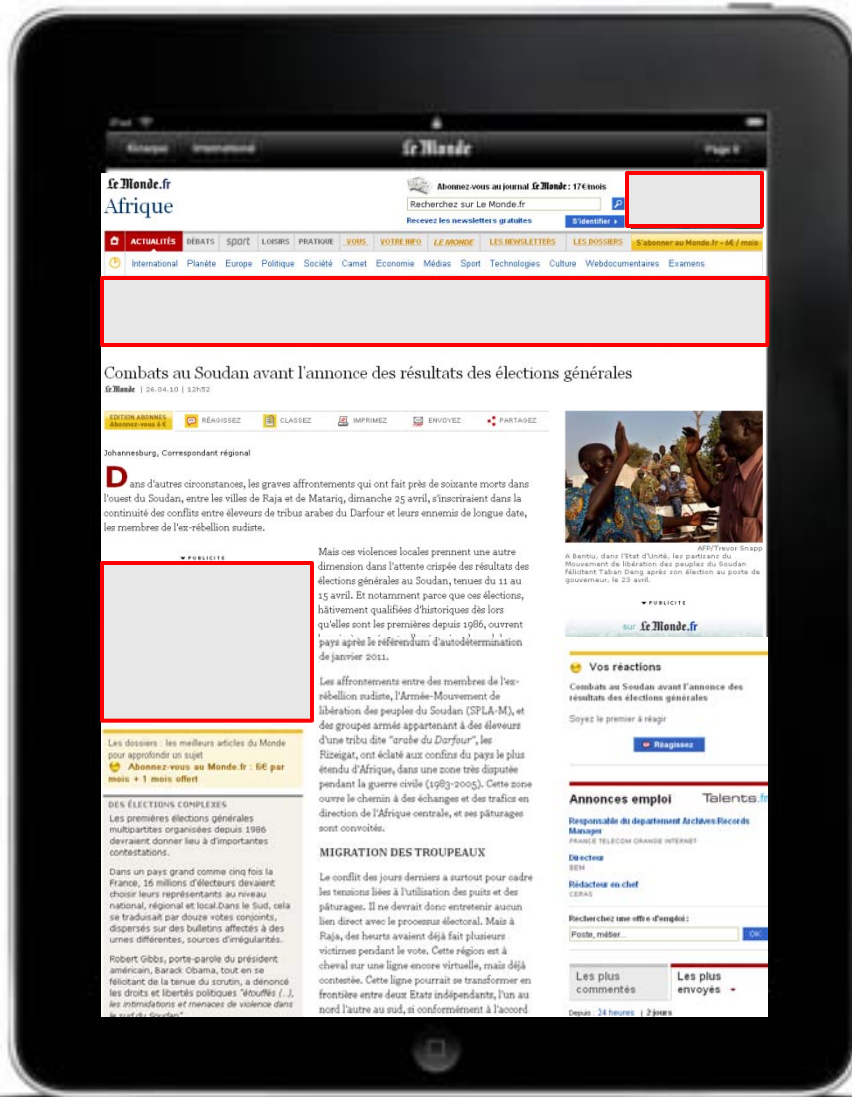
iPad

Rénappe International Le Monde Page 8

Le Monde.fr
Afrique

Abonnez-vous au journal Le Monde : 17€/mois
Recherchez sur Le Monde.fr
Recevez les newsletters gratuites
S'identifier

ACTUALITÉS DÉBATS sport LOISIRS PRATIQUE VOUS VOTRE INFO LE MONDE LES NEWSLETTERS LES DOSSIERS S'abonner au Monde.fr - 6€ / mois

International Planète Europe Politique Société Carnet Economie Médias Sport Technologies Culture Webdocumentaires Examens

Combats au Soudan avant l'annonce des résultats des élections générales

Le Monde | 26.04.10 | 12h52

EDITION ABONNES Abonnez-vous 6 €
RÉAGISSEZ CLASSEZ IMPRIMEZ ENVOYEZ PARTAGEZ

Johannesburg, Correspondant régional

Dans d'autres circonstances, les graves affrontements qui ont fait près de soixante morts dans l'ouest du Soudan, entre les villes de Raja et de Matariq, dimanche 25 avril, s'inscriraient dans la continuité des conflits entre éleveurs de tribus arabes du Darfour et leurs ennemis de longue date, les membres de l'ex-rébellion sudiste.

PUBLICITE

Mais ces violences locales prennent une autre dimension dans l'attente crispée des résultats des élections générales au Soudan, tenues du 11 au 15 avril. Et notamment parce que ces élections, hâtivement qualifiées d'historiques dès lors qu'elles sont les premières depuis 1986, ouvrent pays après le référendum d'autodétermination de janvier 2011.

Les affrontements entre des membres de l'ex-rébellion sudiste, l'Armée-Mouvement de libération des peuples du Soudan (SPLA-M), et des groupes armés appartenant à des éleveurs d'une tribu dite "arabe du Darfour", les Rizeigat, ont éclaté aux confins du pays le plus étendu d'Afrique, dans une zone très disputée pendant la guerre civile (1983-2005). Cette zone ouvre le chemin à des échanges et des trafics en direction de l'Afrique centrale, et ses pâturages sont convoités.

MIGRATION DES TROUPEAUX

Le conflit des jours derniers a surtout pour cadre les tensions liées à l'utilisation des puits et des pâturages. Il ne devrait donc entretenir aucun lien direct avec le processus électoral. Mais à Raja, des heurts avaient déjà fait plusieurs victimes pendant le vote. Cette région est à cheval sur une ligne encore virtuelle, mais déjà contestée. Cette ligne pourrait se transformer en frontière entre deux Etats indépendants, l'un au nord l'autre au sud, si conformément à l'accord

Les dossiers : les meilleurs articles du Monde pour approfondir un sujet
Abonnez-vous au Monde.fr : 6€ par mois + 1 mois offert

DES ÉLECTIONS COMPLEXES
Les premières élections générales multipartites organisées depuis 1986 devraient donner lieu à d'importantes contestations.

Dans un pays grand comme cinq fois la France, 16 millions d'électeurs devaient choisir leurs représentants au niveau national, régional et local.Dans le Sud, cela se traduisait par douze votes conjoints, dispersés sur des bulletins affectés à des urnes différentes, sources d'irrégularités.

Robert Gibbs, porte-parole du président américain, Barack Obama, tout en se félicitant de la tenue du scrutin, a dénoncé les droits et libertés politiques "étouffés (...), les intimidations et menaces de violence dans le sud du Soudan".

AFP/Trevor Snapp
A Bantiu, dans l'Etat d'Unité, les partisans du Mouvement de libération des peuples du Soudan félicitant Taban Deng après son élection au poste de gouverneur, le 23 avril.

PUBLICITE
sur Le Monde.fr

Vos réactions
Combats au Soudan avant l'annonce des résultats des élections générales
Soyez le premier à réagir
Réagissez

Annonces emploi Talents.fr
Responsable du departement Archives Records Manager
FRANCE TELECOM ORANGE INTERNET
Directeur
BEM
Rédacteur en chef
CERAS
Recherchez une offre d'emploi :
Poste, métier...
OK

Les plus commentés
Les plus envoyés
Depuis : 24 heures | 2 jours